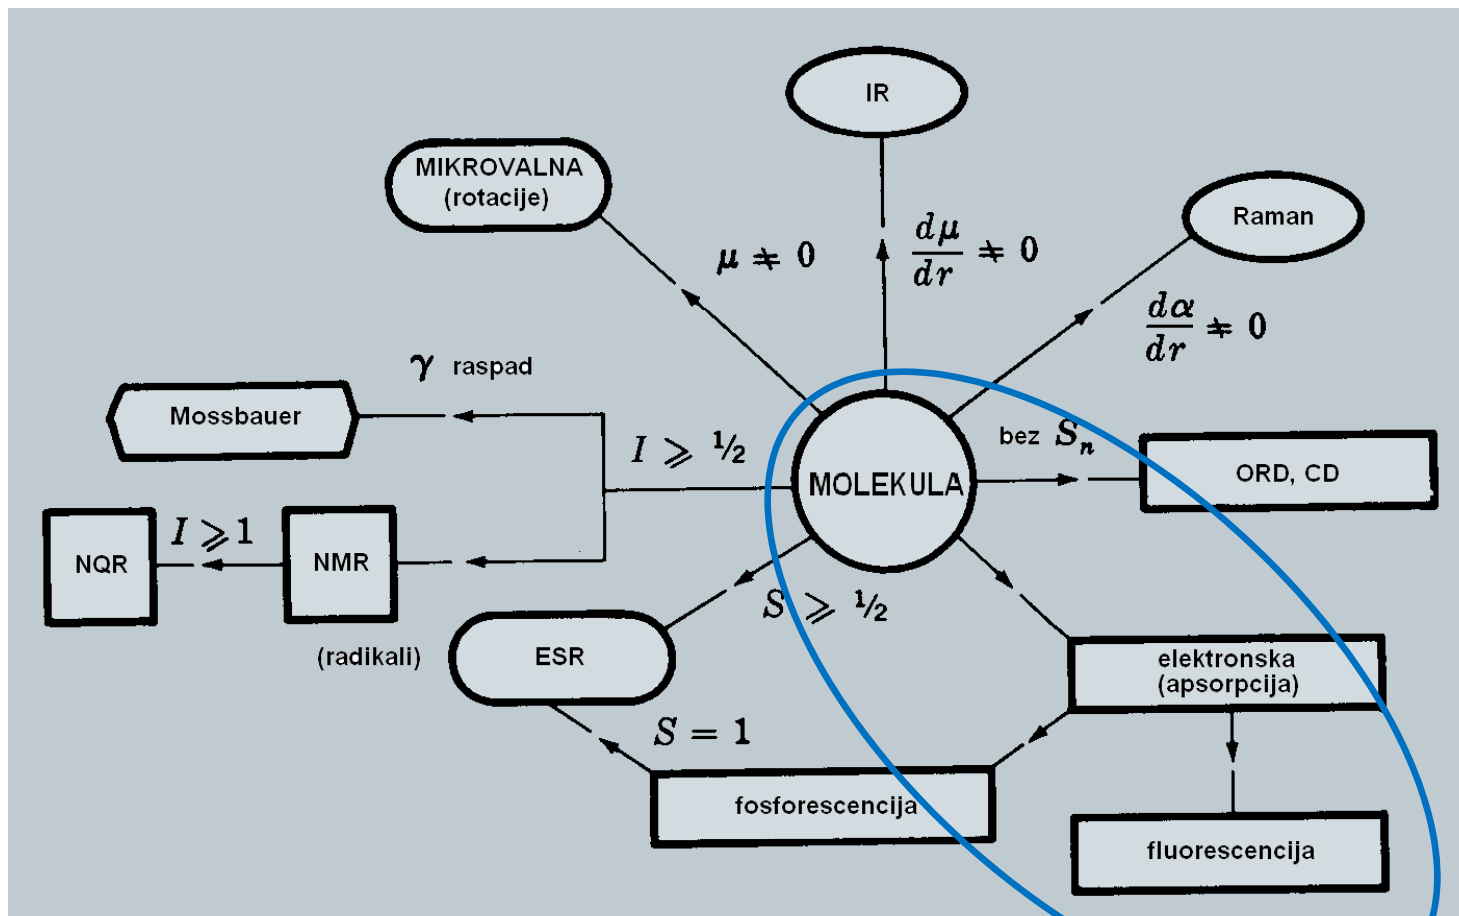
IR

MIKROVALNA (rotacije)

Raman

$\mu \neq 0$

$\frac{d\mu}{dr} \neq 0$

$\frac{d\alpha}{dr} \neq 0$

$\gamma$ raspad

Mossbauer

$I \geqslant \frac{1}{2}$

MOLEKULA

bez $S_n$

ORD, CD

$I \geqslant 1$

NQR

NMR

$S \geqslant \frac{1}{2}$

(radikali)

ESR

elektronska (apsorpcija)

$S = 1$

fosforescencija

fluorescencija